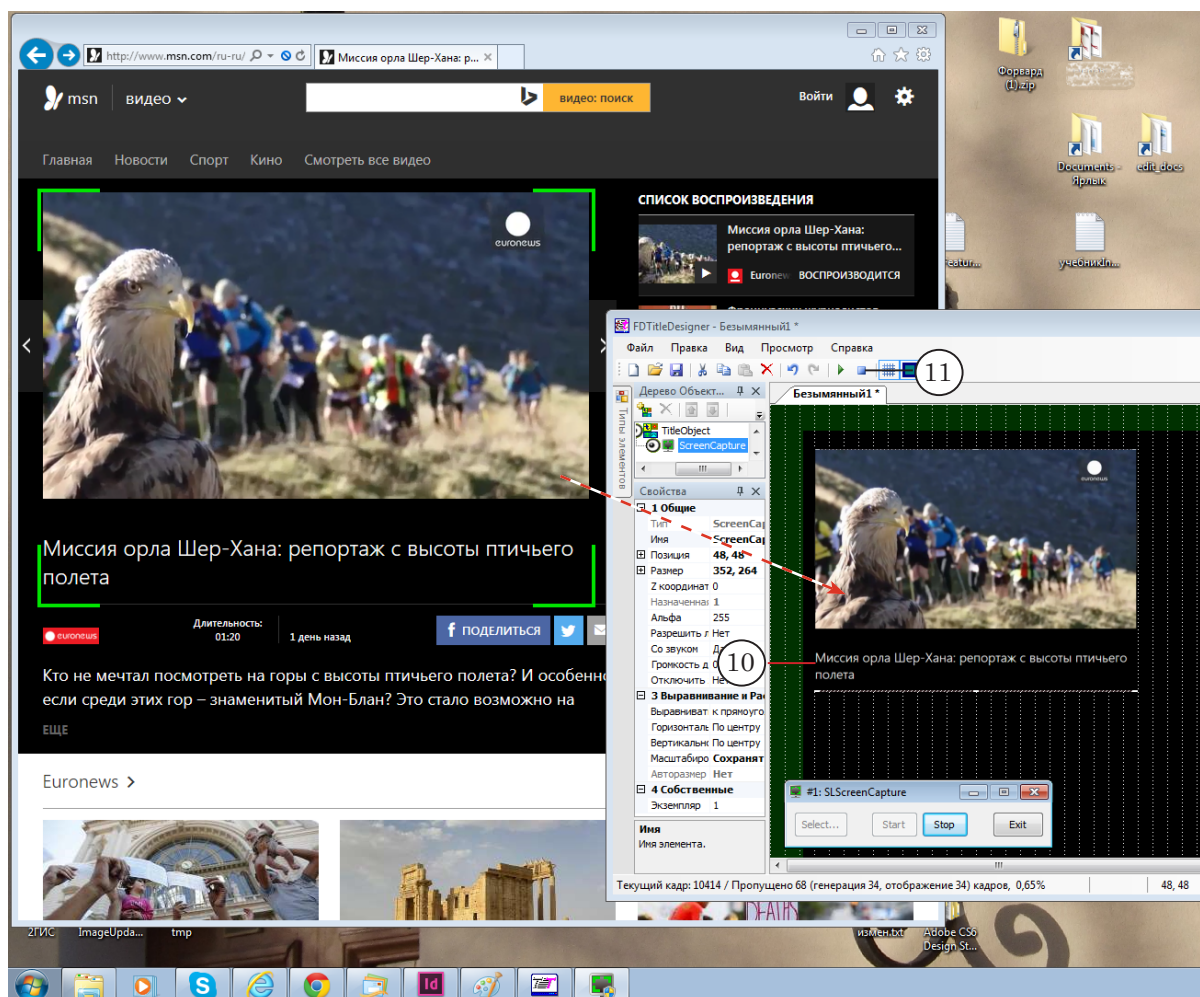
http://www.msn.com/ru-ru/

Миссия орла Шер-Хана: р...

msn | видео

видео: поиск

Войти

Главная Новости Спорт Кино Смотреть все видео

euronews

СПИСОК ВОСПРОИЗВЕДЕНИЯ

Миссия орла Шер-Хана: репортаж с высоты птичьего...

Euronews ВОСПРОИЗВОДИТСЯ

Миссия орла Шер-Хана: репортаж с высоты птичьего полета

euronews

Длительность: 01:20

1 день назад

ПОДЕЛИТЬСЯ

Кто не мечтал посмотреть на горы с высоты птичьего полета? И особенно если среди этих гор – знаменитый Мон-Блан? Это стало возможно на

ЕЩЕ

Euronews >

Форвард (1).zip

Documents - Ярлык

edit_docs

учебник1...

FDTitleDesigner - Безымянный1 *

Файл Правка Вид Просмотр Справка

11

Дерево Объект...

Типы элементов

TitleObject

ScreenCapture

Безымянный1 *

Свойства

1 Общие

| Тип | ScreenCap |
|---|---|
| Имя | ScreenCap |
| Позиция | 48, 48 |
| Размер | 352, 264 |
| Z координат | 0 |
| Назначенна | 1 |
| Альфа | 255 |
| Разрешить г | Нет |
| Со звуком | Д |
| Громкость д | 0 |
| Отключить | Не |

3 Выравнивание и Ра

| Выравниват | к прямоуг |
|---|---|
| Горизонталь | По центру |
| Вертикальн | По центру |
| Масштабиро | Сохранят |
| Авторазмер | Нет |

4 Собственные

| Экземпляр | 1 |
|---|---|

Имя

Имя элемента.

euronews

10

Миссия орла Шер-Хана: репортаж с высоты птичьего полета

#1: SLScreenCapture

Select... Start Stop Exit

Текущий кадр: 10414 / Пропущено 68 (генерация 34, отображение 34) кадров, 0,65%

48, 48

2ГИС ImageUpda... tmp

измен.txt

Adobe CS6 Design St...